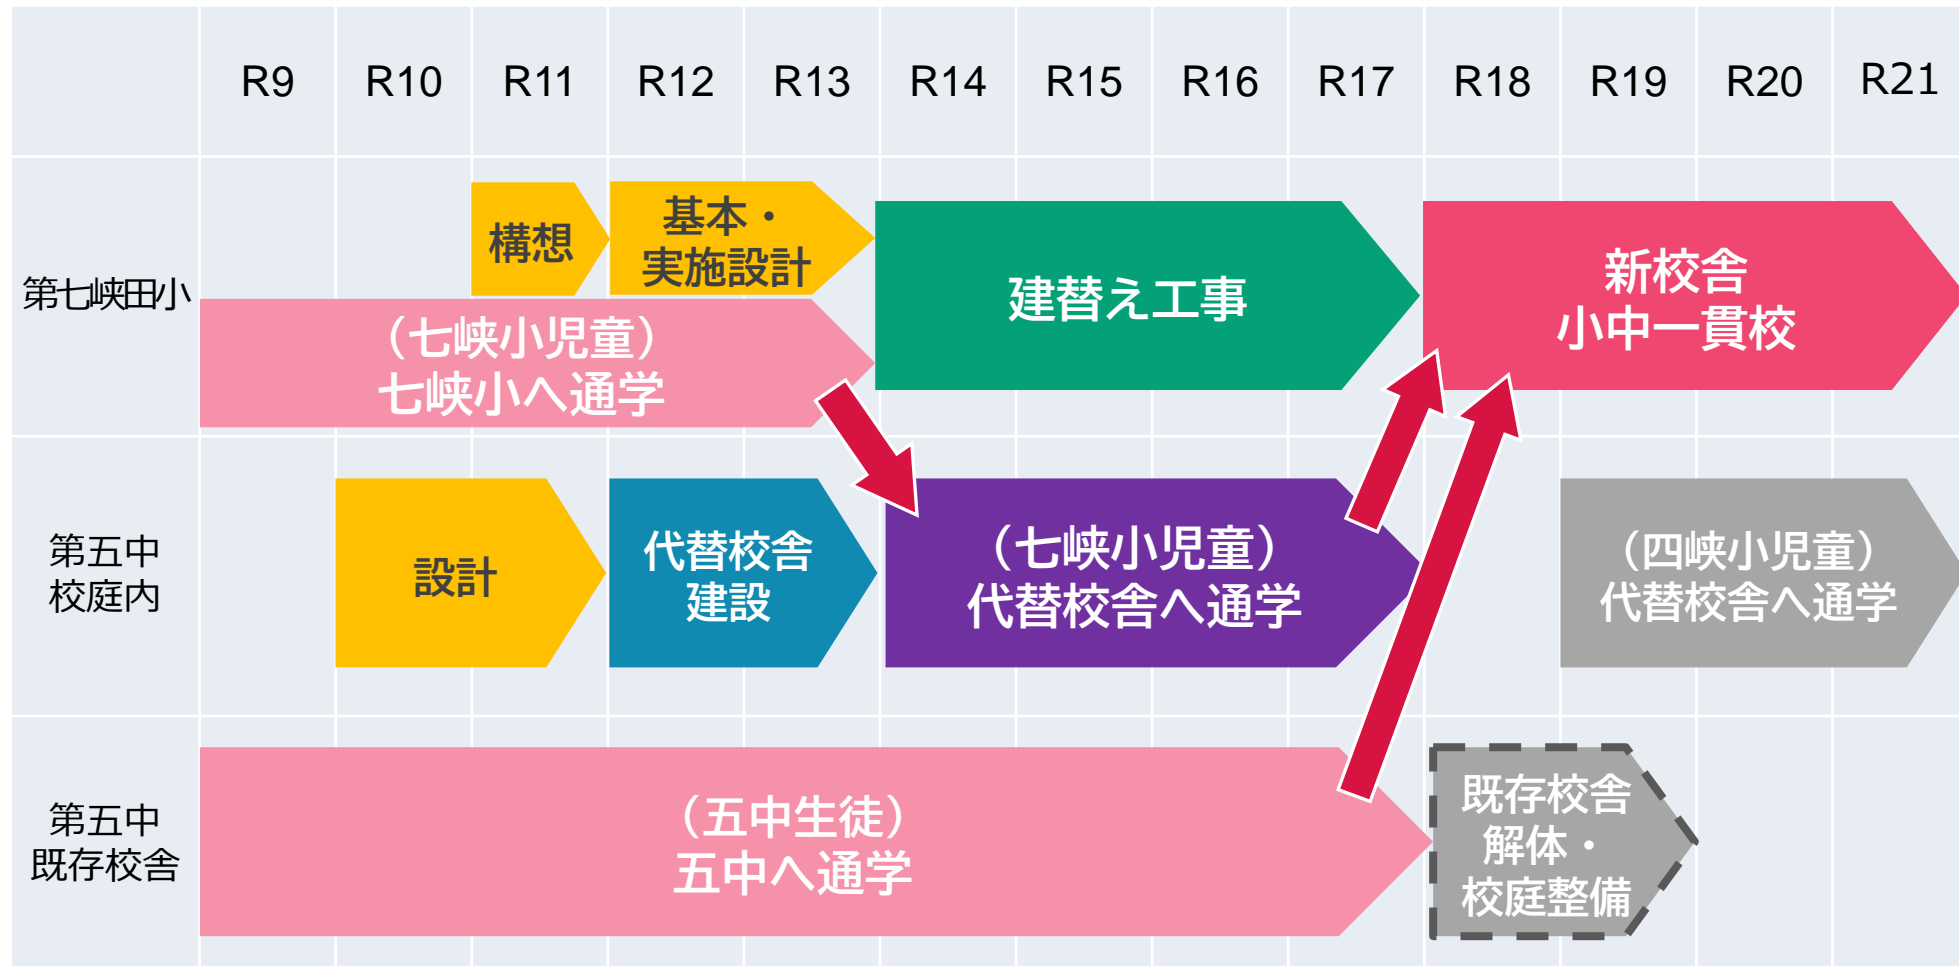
|  | R9 | R10 | R11 | R12 | R13 | R14 | R15 | R16 | R17 | R18 | R19 | R20 | R21 |
|---|---|---|---|---|---|---|---|---|---|---|---|---|---|
| 第七峡田小 | | | 構想 | 基本・実施設計 | | 建替え工事 | | | | 新校舎 小中一貫校 | | | |
| | （七峡小児童）七峡小へ通学 | | | | | | | | | | | | |
| 第五中 校庭内 | | 設計 | | 代替校舎建設 | | （七峡小児童）代替校舎へ通学 | | | | | （四峡小児童）代替校舎へ通学 | | |
| 第五中 既存校舎 | （五中生徒）五中へ通学 | | | | | | | | | 既存校舎解体・校庭整備 | | | |